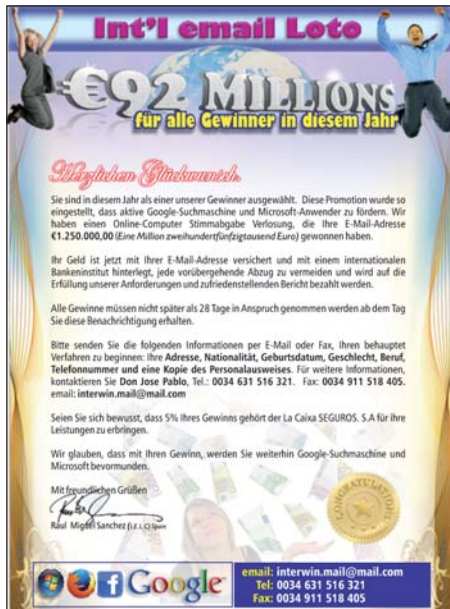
Int'l email Loto

€92 MILLIONS

für alle Gewinner in diesem Jahr

Herzlichen Glückwunsch,

Sie sind in diesem Jahr als einer unserer Gewinner ausgewählt. Diese Promotion wurde so eingestellt, dass aktive Google-Suchmaschine und Microsoft-Anwender zu fördern. Wir haben einen Online-Computer Stimmabgabe Verlosung, die Ihre E-Mail-Adresse €1.250.000,00 (Eine Million zweihundertfünfzigtausend Euro) gewonnen haben.

Ihr Geld ist jetzt mit Ihrer E-Mail-Adresse versichert und mit einem internationalen Bankeninstitut hinterlegt, jede vorübergehende Abzug zu vermeiden und wird auf die Erfüllung unserer Anforderungen und zufriedenstellenden Bericht bezahlt werden.

Alle Gewinne müssen nicht später als 28 Tage in Anspruch genommen werden ab dem Tag Sie diese Benachrichtigung erhalten.

Bitte senden Sie die folgenden Informationen per E-Mail oder Fax, Ihren behauptet Verfahren zu beginnen: Ihre Adresse, Nationalität, Geburtsdatum, Geschlecht, Beruf, Telefonnummer und eine Kopie des Personalausweises. Für weitere Informationen, kontaktieren Sie Don Jose Pablo, Tel.: 0034 631 516 321. Fax: 0034 911 518 405. email: interwin.mail@mail.com

Seien Sie sich bewusst, dass 5% Ihres Gewinns gehört der La Caixa SEGUROS. S.A für ihre Leistungen zu erbringen.

Wir glauben, dass mit Ihren Gewinn, werden Sie weiterhin Google-Suchmaschine und Microsoft bevormunden.

Mit freundlichen Grüßen

Raul Miguel Sanchez (I.E.L.C) Spain

CONGRATULATIONS

Google

email: interwin.mail@mail.com
Tel: 0034 631 516 321
Fax: 0034 911 518 405